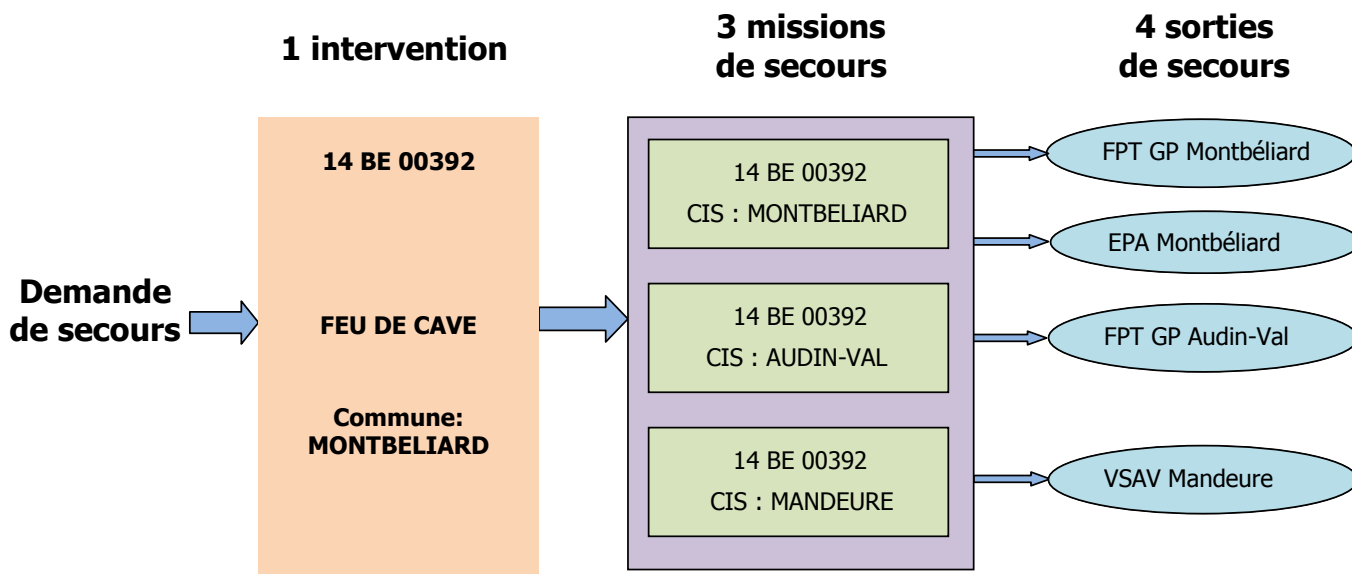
1 intervention

3 missions de secours

4 sorties de secours

Demande de secours

14 BE 00392

FEU DE CAVE

Commune: MONTBELIARD

14 BE 00392
CIS : MONTBELIARD

14 BE 00392
CIS : AUDIN-VAL

14 BE 00392
CIS : MANDEURE

FPT GP Montbéliard

EPA Montbéliard

FPT GP Audin-Val

VSAV Mandeure